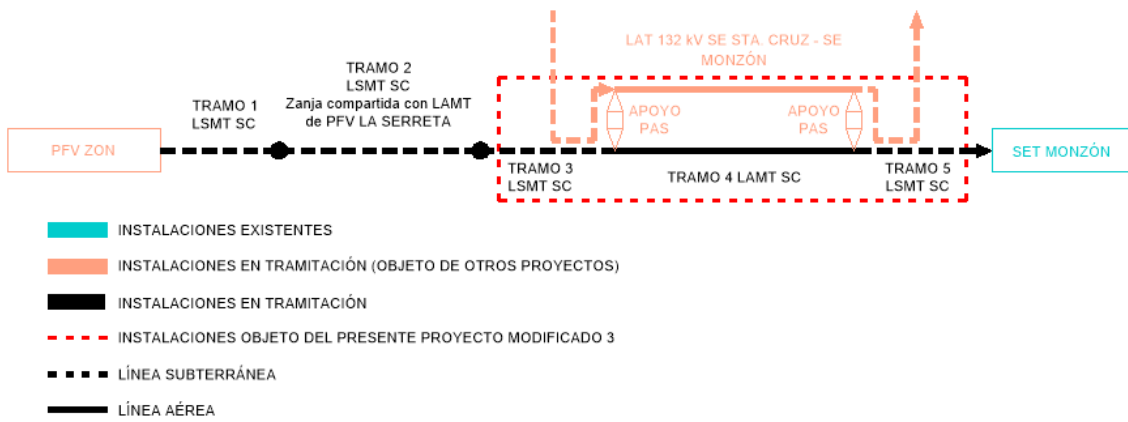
LAT 132 kV SE STA. CRUZ - SE MONZÓN

TRAMO 2
LSMT SC
Zanja compartida con LAMT de PFV LA SERRETA

TRAMO 1
LSMT SC

APOYO PAS

APOYO PAS

PFV ZON

SET MONZÓN

TRAMO 3
LSMT SC

TRAMO 4 LAMT SC

TRAMO 5
LSMT SC

INSTALACIONES EXISTENTES

INSTALACIONES EN TRAMITACIÓN (OBJETO DE OTROS PROYECTOS)

INSTALACIONES EN TRAMITACIÓN

INSTALACIONES OBJETO DEL PRESENTE PROYECTO MODIFICADO 3

LÍNEA SUBTERRÁNEA

LÍNEA AÉREA